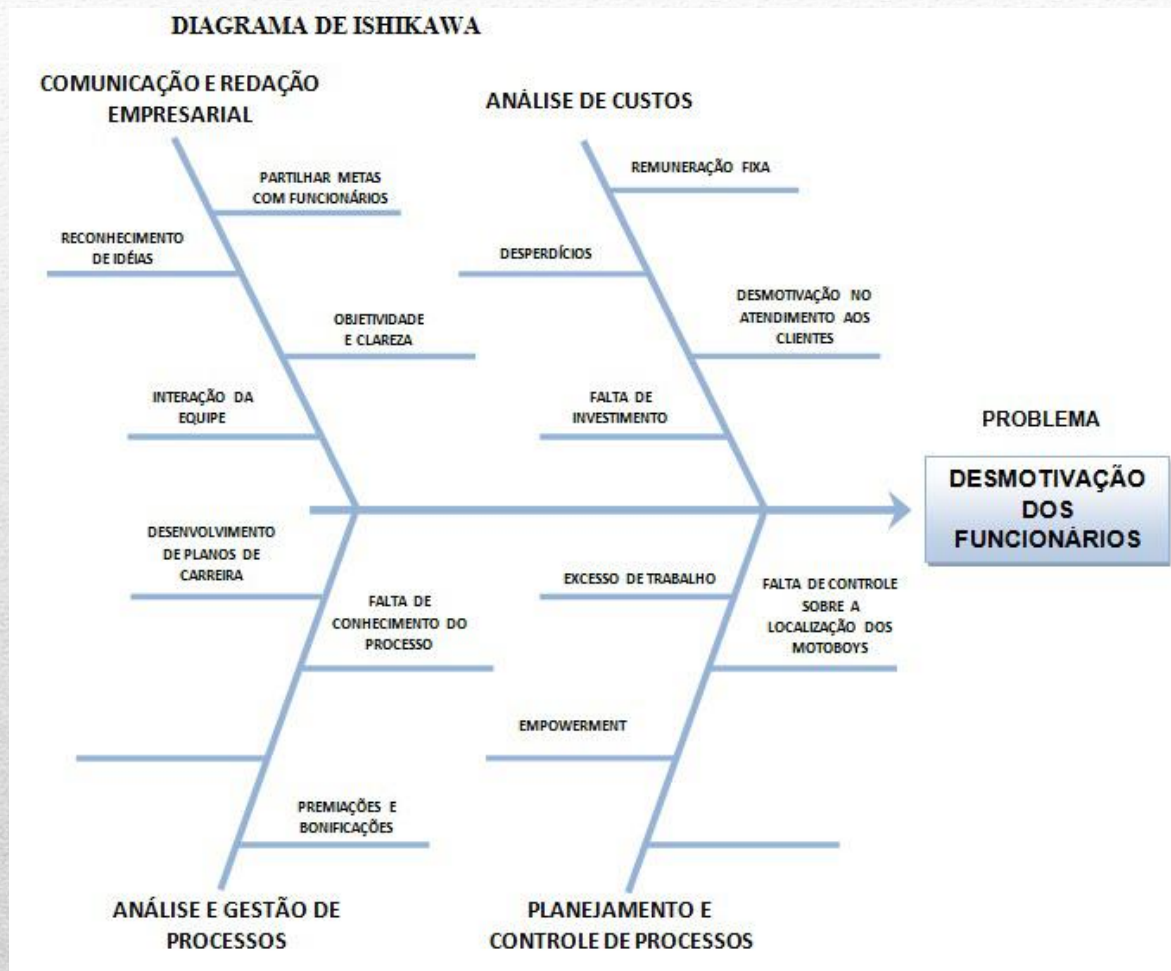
DIAGRAMA DE ISHIKAWA

COMUNICAÇÃO E REDAÇÃO EMPRESARIAL

PARTILHAR METAS COM FUNCIONÁRIOS

RECONHECIMENTO DE IDÉIAS

OBJETIVIDADE E CLAREZA

INTERAÇÃO DA EQUIPE

ANÁLISE DE CUSTOS

REMUNERAÇÃO FIXA

DESPERDÍCIOS

DESMOTIVAÇÃO NO ATENDIMENTO AOS CLIENTES

FALTA DE INVESTIMENTO

PROBLEMA

DESMOTIVAÇÃO DOS FUNCIONÁRIOS

DESENVOLVIMENTO DE PLANOS DE CARREIRA

FALTA DE CONHECIMENTO DO PROCESSO

PREMIAÇÕES E BONIFICAÇÕES

ANÁLISE E GESTÃO DE PROCESSOS

EXCESSO DE TRABALHO

FALTA DE CONTROLE SOBRE A LOCALIZAÇÃO DOS MOTOBOYS

EMPOWERMENT

PLANEJAMENTO E CONTROLE DE PROCESSOS